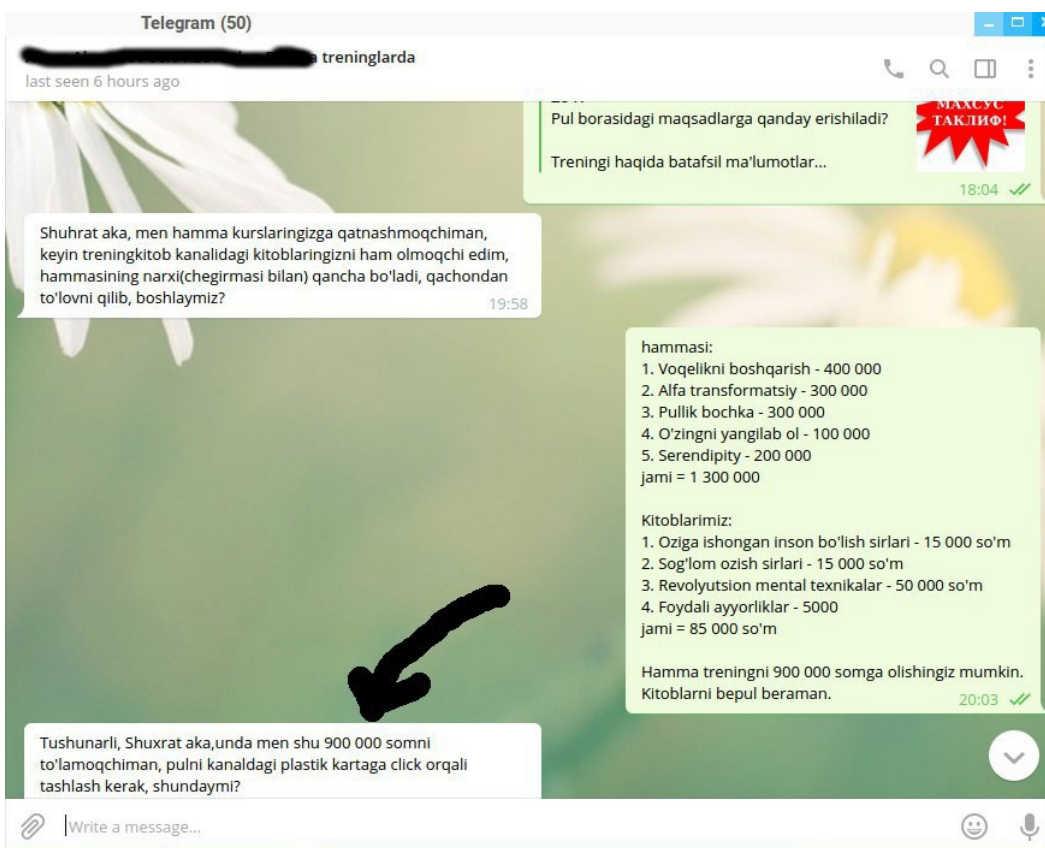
Telegram (50)

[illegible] treninglarda
last seen 6 hours ago

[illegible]
Pul borasidagi maqsadlarga qanday erishiladi?

Treningi haqida batafsil ma'lumotlar...
МАХСУС ТАКЛИФ!
18:04

Shuhrat aka, men hamma kurslaringizga qatnashmoqchiman, keyin treningkitob kanalidagi kitoblaringizni ham olmoqchi edim, hammasining narxi(chegirmasi bilan) qancha bo'ladi, qachondan to'lovni qilib, boshlaymiz?
19:58

hammasi:
1. Voqelikni boshqarish - 400 000
2. Alfa transformatsiy - 300 000
3. Pullik bochka - 300 000
4. O'zingni yangilab ol - 100 000
5. Serendipity - 200 000
jami = 1 300 000

Kitoblarimiz:
1. Oziga ishongan inson bo'lish sirlari - 15 000 so'm
2. Sog'lom ozish sirlari - 15 000 so'm
3. Revolyutsion mental texnikalar - 50 000 so'm
4. Foydali ayyorliklar - 5000
jami = 85 000 so'm

Hamma treningni 900 000 somga olishingiz mumkin. Kitoblarni bepul beraman.
20:03

Tushunarli, Shuxrat aka,unda men shu 900 000 somni to'lamoqchiman, pulni kanaldagi plastik kartaga click orqali tashlash kerak, shundaymi?

Write a message...